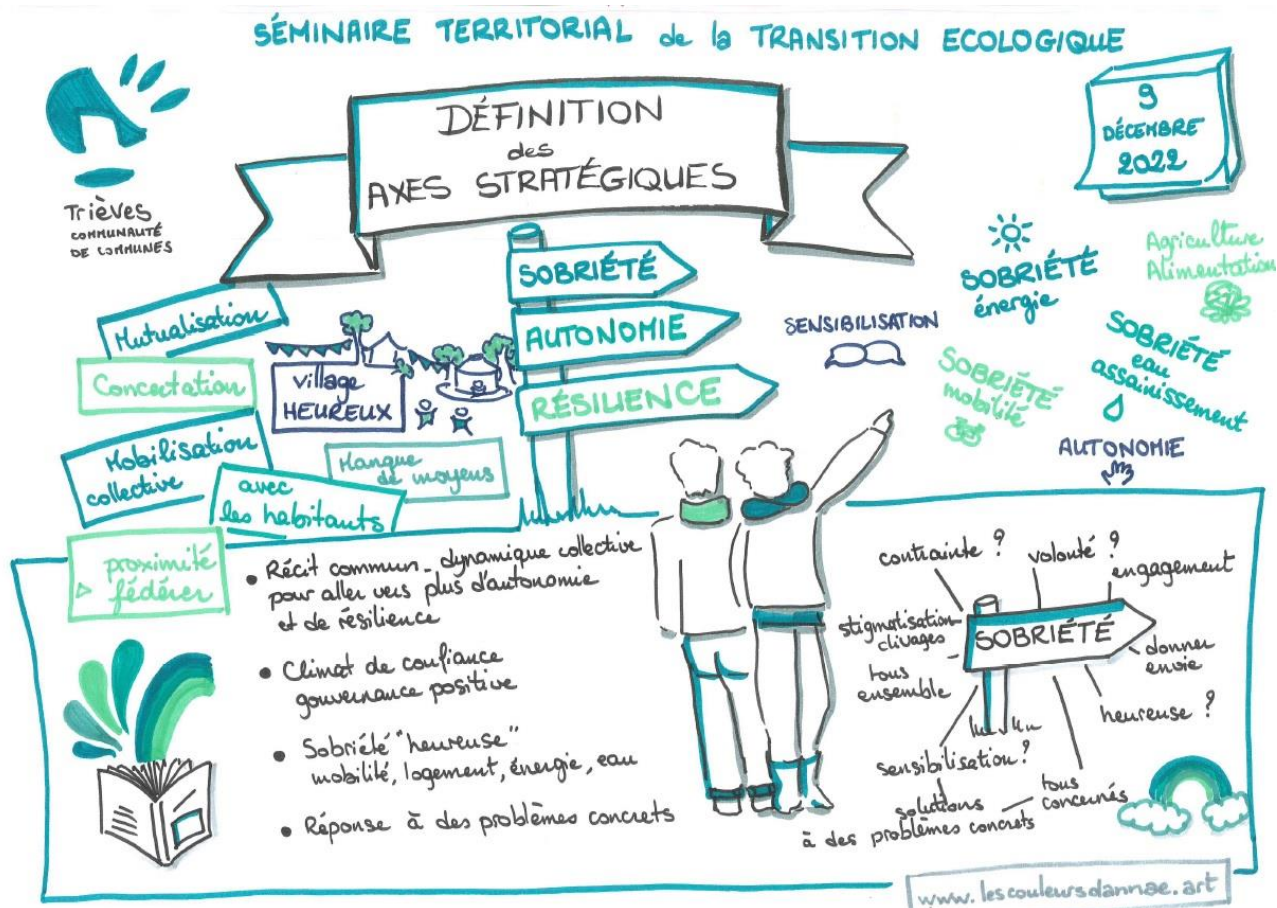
SÉMINAIRE TERRITORIAL de la TRANSITION ECOLOGIQUE

Trièves
COMMUNAUTÉ DE COMMUNES

DÉFINITION des AXES STRATÉGIQUES

9 DÉCEMBRE 2022

SOBRIÉTÉ
AUTONOMIE
RÉSILIENCE

Mutualisation
Concertation
village HEUREUX
Mobilisation collective
Manque de moyens
avec les habitants
proximité fédérer

SENSIBILISATION

SOBRIÉTÉ énergie
Agriculture Alimentation
SOBRIÉTÉ eau assainissement
SOBRIÉTÉ mobilité
AUTONOMIE

• Récit commun _ dynamique collective pour aller vers plus d'autonomie et de résilience

• Climat de confiance gouvernance positive

• Sobriété "heureuse" mobilité, logement, énergie, eau

• Réponse à des problèmes concrets

contrainte ?
volonté ?
engagement
stigmatisation clivages
SOBRIÉTÉ
donner envie
tous ensemble
heureuse ?
sensibilisation ?
solutions à des problèmes concrets
tous concernés

www.lescouleursdannae.art